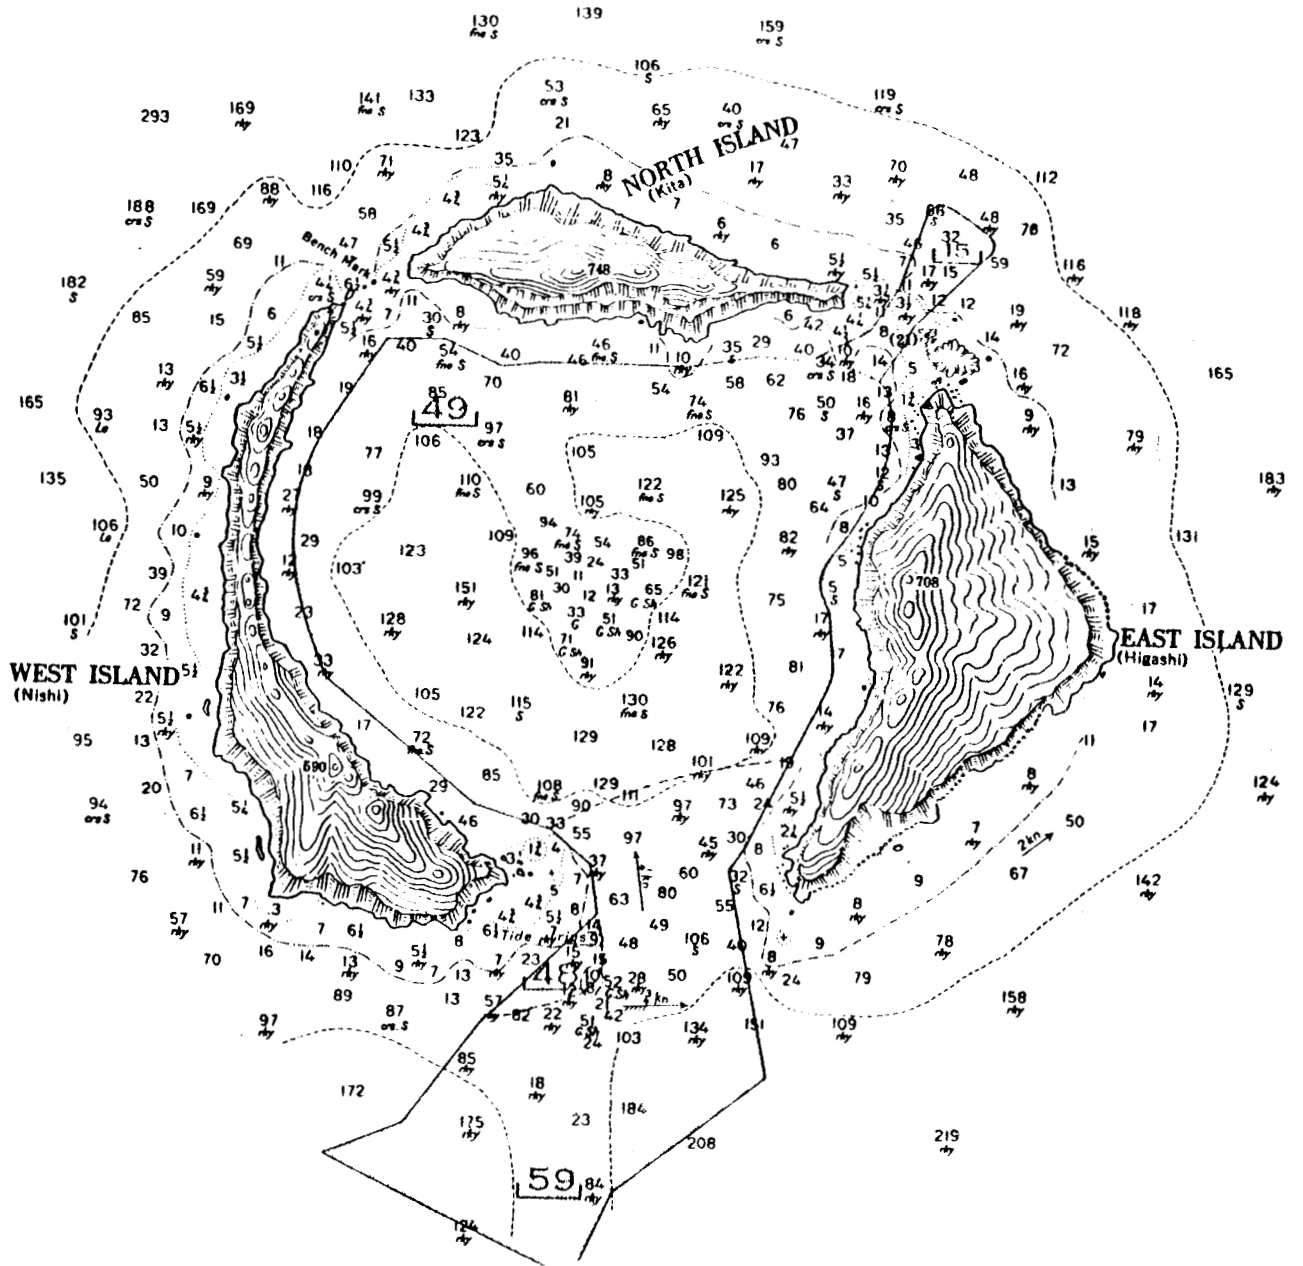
NORTH ISLAND
(Kita)

WEST ISLAND
(Nishi)

EAST ISLAND
(Higashi)

Bench Mark

Tide rips

2 kn

49

48

59

15

748

708

590

130 fne S
139
159 crs S
106 S
53 crs S
65 rky
40 crs S
119 crs S
293
169 rky
141 fne S
133
123
21
47
110
71 rky
35
8 rky
17
33 rky
70 rky
48
112
188 crs S
169
88 rky
116
58
78
116 rky
182 S
85
165
135
93 Le
106 Le
101 S
95
94 crs S
76
57 rky
70
89
97 rky
87 crs S
172
175 rky
124 rky
184
208
219 rky
158 rky
109 rky
142 rky
124 rky
129 S
183 rky
79 rky
165
118 rky
72
131
85
97 crs S
106
77
99 crs S
123
103
128 rky
151 rky
124
105
122
115 S
129
128
130 fne S
110 fne S
60
105
122 fne S
125 rky
93
80
82 rky
75
81
122 rky
76
109 rky
101 rky
108 fne S
111
129
90
97 rky
73
45 rky
60
80
63
49
48
50
106 S
105
134 rky
103
151
79
78 rky
9
67
50
17
13
15 rky
14 rky
11